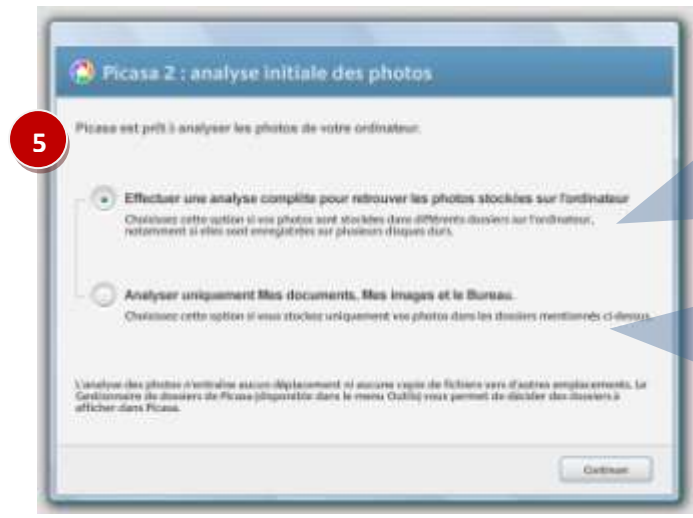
5

Picasa 2 : analyse initiale des photos

Picasa est prêt à analyser les photos de votre ordinateur.

Effectuer une analyse complète pour retrouver les photos stockées sur l'ordinateur
Choisissez cette option si vos photos sont stockées dans différents dossiers sur l'ordinateur, notamment si elles sont enregistrées sur plusieurs disques durs.

Analyser uniquement Mes documents, Mes images et le Bureau.
Choisissez cette option si vous stockez uniquement vos photos dans les dossiers mentionnés ci-dessus.

L'analyse des photos n'entraîne aucun déplacement ni aucune copie de fichiers vers d'autres emplacements. Le Gestionnaire de dossiers de Picasa (disponible dans le menu Outils) vous permet de décider des dossiers à afficher dans Picasa.

Continuer